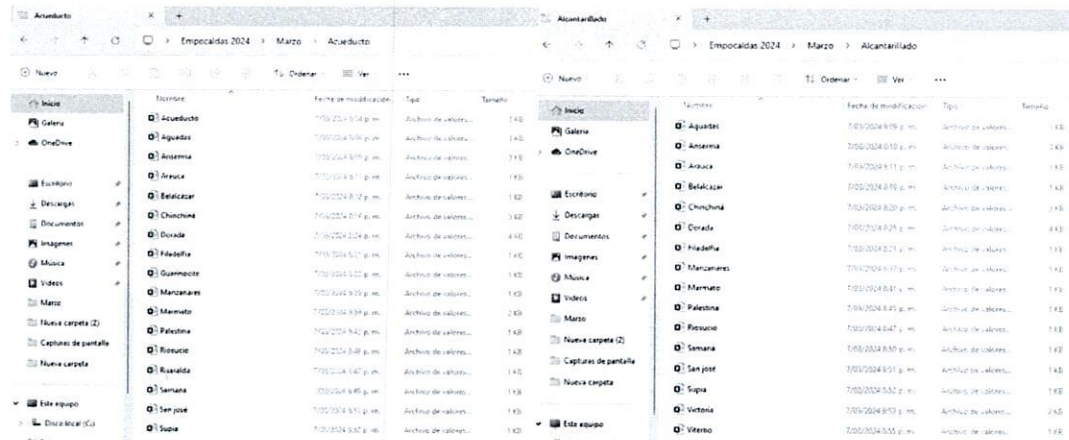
Acueducto × +

Empocaldas 2024 > Marzo > Acueducto

Nuevo Ordenar Ver ...

Inicio
Galería
OneDrive

Escritorio
Descargas
Documentos
Imágenes
Música
Videos
Marzo
Nueva carpeta (2)
Capturas de pantalla
Nueva carpeta

Este equipo
Disco local (C:)

| Nombre | Fecha de modificación | Tipo | Tamaño |
|---|---|---|---|
| Acueducto | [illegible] | Archivo de valores... | 1 KB |
| Aguadas | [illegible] | Archivo de valores... | 1 KB |
| Anserma | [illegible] | Archivo de valores... | 3 KB |
| Arauca | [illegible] | Archivo de valores... | 1 KB |
| Belalcazar | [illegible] | Archivo de valores... | 1 KB |
| Chinchiná | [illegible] | Archivo de valores... | 3 KB |
| Dorada | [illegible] | Archivo de valores... | 4 KB |
| Filadelfia | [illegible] | Archivo de valores... | 1 KB |
| Guarinocito | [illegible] | Archivo de valores... | 1 KB |
| Manzanares | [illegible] | Archivo de valores... | 1 KB |
| Marmato | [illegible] | Archivo de valores... | 2 KB |
| Palestina | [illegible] | Archivo de valores... | 1 KB |
| Riosucio | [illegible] | Archivo de valores... | 1 KB |
| Risaralda | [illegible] | Archivo de valores... | 1 KB |
| Samana | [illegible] | Archivo de valores... | 1 KB |
| San jose | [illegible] | Archivo de valores... | 1 KB |
| Supia | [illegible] | Archivo de valores... | 1 KB |

Alcantarillado × +

Empocaldas 2024 > Marzo > Alcantarillado

Nuevo Ordenar Ver ...

Inicio
Galería
OneDrive

Escritorio
Descargas
Documentos
Imágenes
Música
Videos
Marzo
Nueva carpeta (2)
Capturas de pantalla
Nueva carpeta

Este equipo

| Nombre | Fecha de modificación | Tipo | Tamaño |
|---|---|---|---|
| Aguadas | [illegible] | Archivo de valores... | 1 KB |
| Anserma | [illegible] | Archivo de valores... | 3 KB |
| Arauca | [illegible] | Archivo de valores... | 1 KB |
| Belalcazar | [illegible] | Archivo de valores... | 1 KB |
| Chinchiná | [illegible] | Archivo de valores... | 2 KB |
| Dorada | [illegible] | Archivo de valores... | 4 KB |
| Filadelfia | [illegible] | Archivo de valores... | 1 KB |
| Manzanares | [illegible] | Archivo de valores... | 1 KB |
| Marmato | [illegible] | Archivo de valores... | 1 KB |
| Palestina | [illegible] | Archivo de valores... | 1 KB |
| Riosucio | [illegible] | Archivo de valores... | 1 KB |
| Samana | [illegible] | Archivo de valores... | 1 KB |
| San josé | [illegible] | Archivo de valores... | 1 KB |
| Supia | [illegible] | Archivo de valores... | 1 KB |
| Victoria | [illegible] | Archivo de valores... | 1 KB |
| Viterbo | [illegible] | Archivo de valores... | 1 KB |